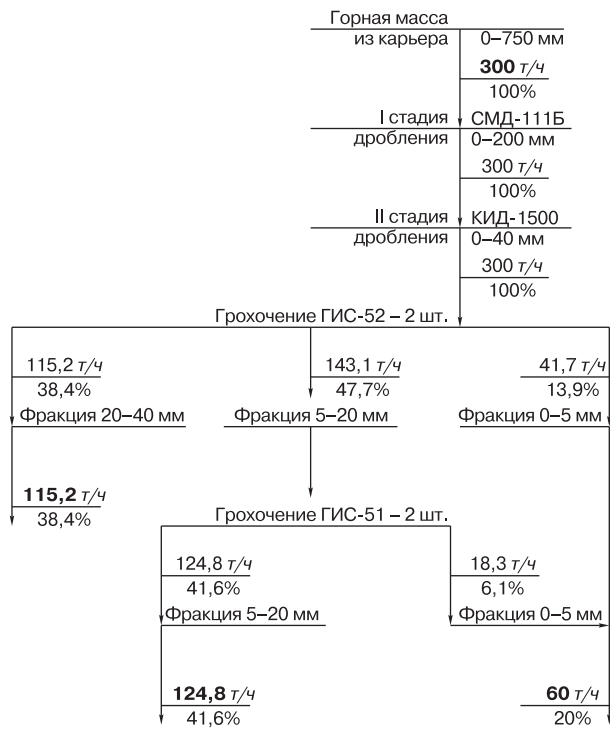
Горная масса
из карьера
0–750 мм
**300** т/ч
100%

I стадия
дробления
СМД-111Б
0–200 мм
300 т/ч
100%

II стадия
дробления
КИД-1500
0–40 мм
300 т/ч
100%

Грохочение ГИС-52 – 2 шт.

115,2 т/ч
38,4%
Фракция 20–40 мм
**115,2** т/ч
38,4%

143,1 т/ч
47,7%
Фракция 5–20 мм

41,7 т/ч
13,9%
Фракция 0–5 мм

Грохочение ГИС-51 – 2 шт.

124,8 т/ч
41,6%
Фракция 5–20 мм
**124,8** т/ч
41,6%

18,3 т/ч
6,1%
Фракция 0–5 мм

**60** т/ч
20%